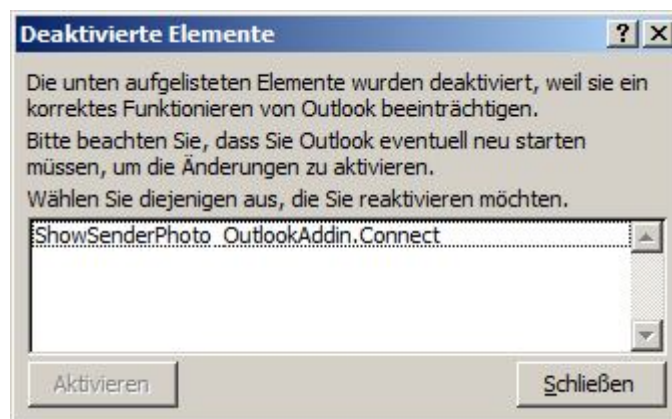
Deaktivierte Elemente

? X

Die unten aufgelisteten Elemente wurden deaktiviert, weil sie ein korrektes Funktionieren von Outlook beeinträchtigen.

Bitte beachten Sie, dass Sie Outlook eventuell neu starten müssen, um die Änderungen zu aktivieren.

Wählen Sie diejenigen aus, die Sie reaktivieren möchten.

ShowSenderPhoto OutlookAddin.Connect

Aktivieren

Schließen